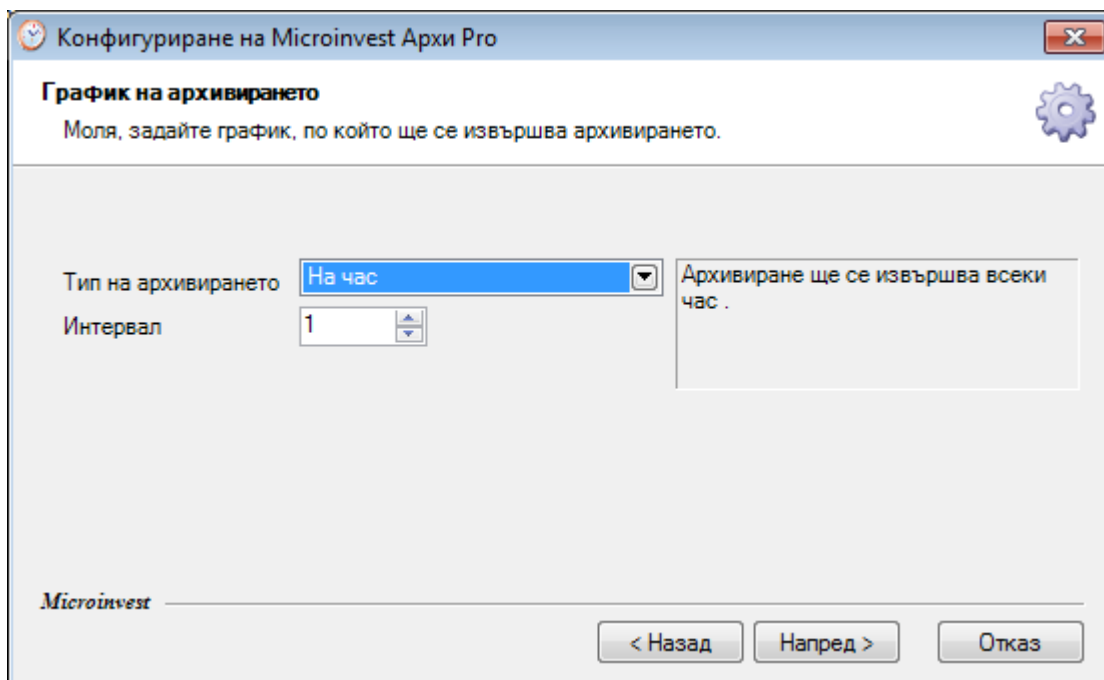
Конфигуриране на Microinvest Архи Pro

График на архивирането

Моля, задайте график, по който ще се извършва архивирането.

Тип на архивирането | На час

Интервал | 1

Архивиране ще се извършва всеки час .

Microinvest

< Назад | Напред > | Отказ